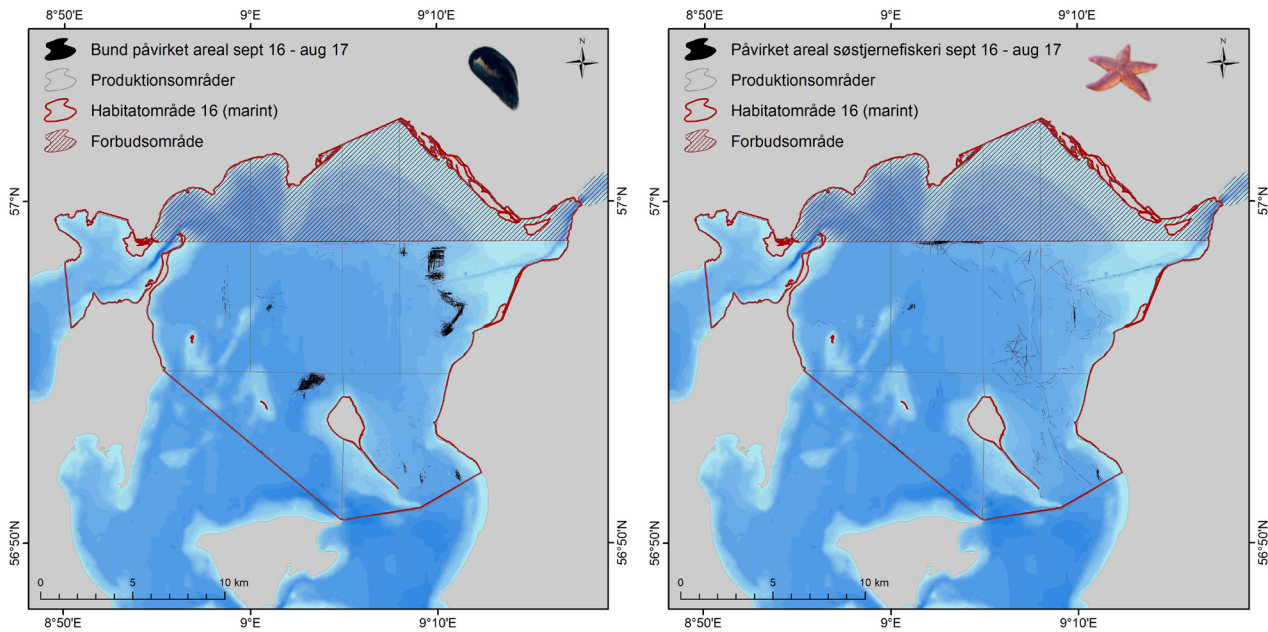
8°50'E 9°E 9°10'E

Bund påvirket areal sept 16 - aug 17
Produktionsområder
Habitatområde 16 (marint)
Forbudsområde

N

57°N
57°N

56°50'N
56°50'N

0 5 10 km

8°50'E 9°E 9°10'E

8°50'E 9°E 9°10'E

Påvirket areal søstjernefiskeri sept 16 - aug 17
Produktionsområder
Habitatområde 16 (marint)
Forbudsområde

N

57°N
57°N

56°50'N
56°50'N

0 5 10 km

8°50'E 9°E 9°10'E